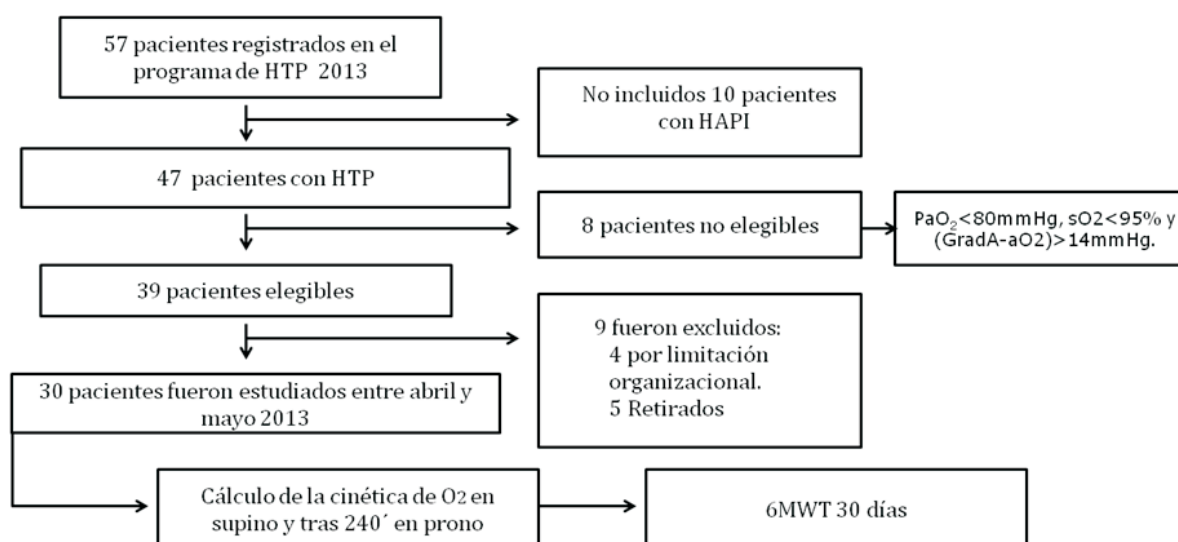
57 pacientes registrados en el programa de HTP 2013

No incluidos 10 pacientes con HAPI

47 pacientes con HTP

8 pacientes no elegibles

$PaO_2$<80mmHg, sO2<95% y (GradA-aO2)>14mmHg.

39 pacientes elegibles

9 fueron excluidos:
4 por limitación organizacional.
5 Retirados

30 pacientes fueron estudiados entre abril y mayo 2013

Cálculo de la cinética de $O_2$ en supino y tras 240´ en prono

6MWT 30 días